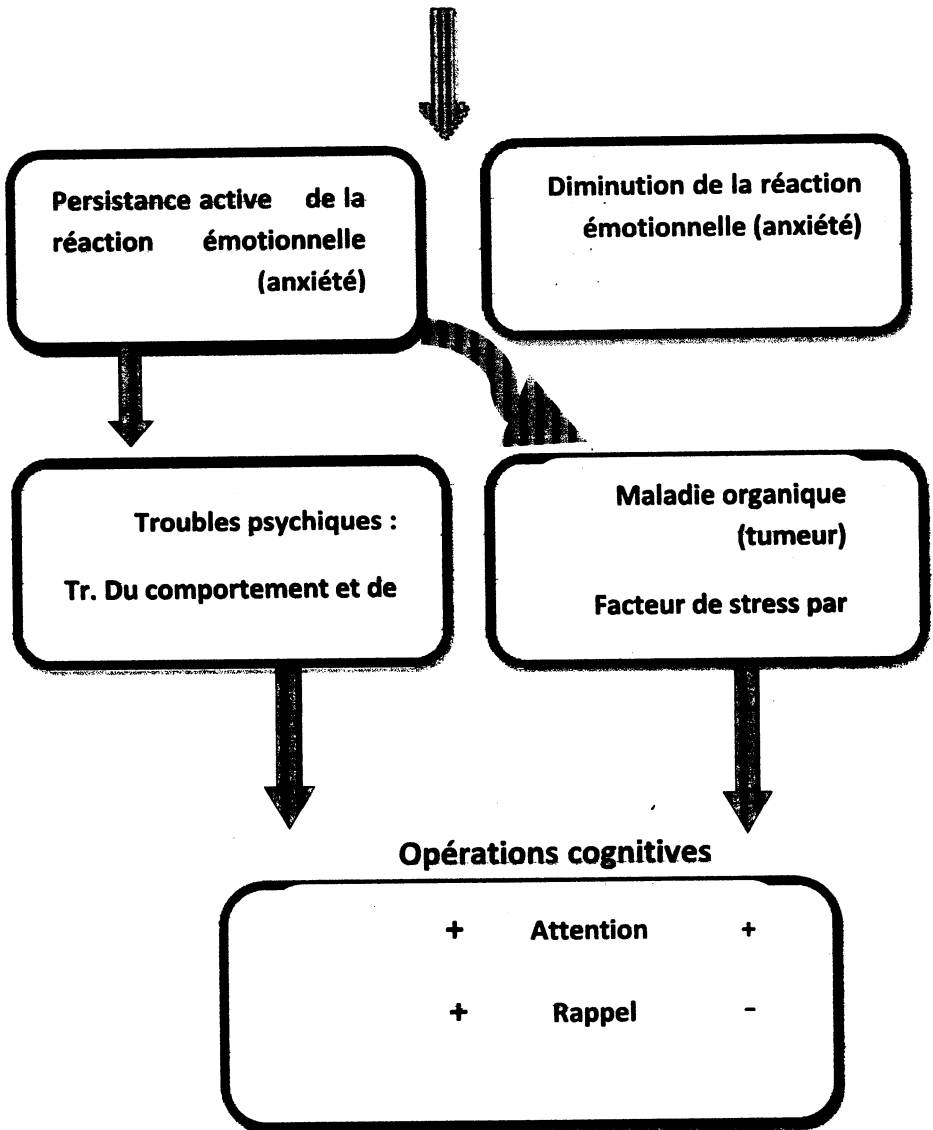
Persistance active de la réaction émotionnelle (anxiété)

Diminution de la réaction émotionnelle (anxiété)

Troubles psychiques :

Tr. Du comportement et de

Maladie organique (tumeur)

Facteur de stress par

Opérations cognitives

+ Attention +

+ Rappel -